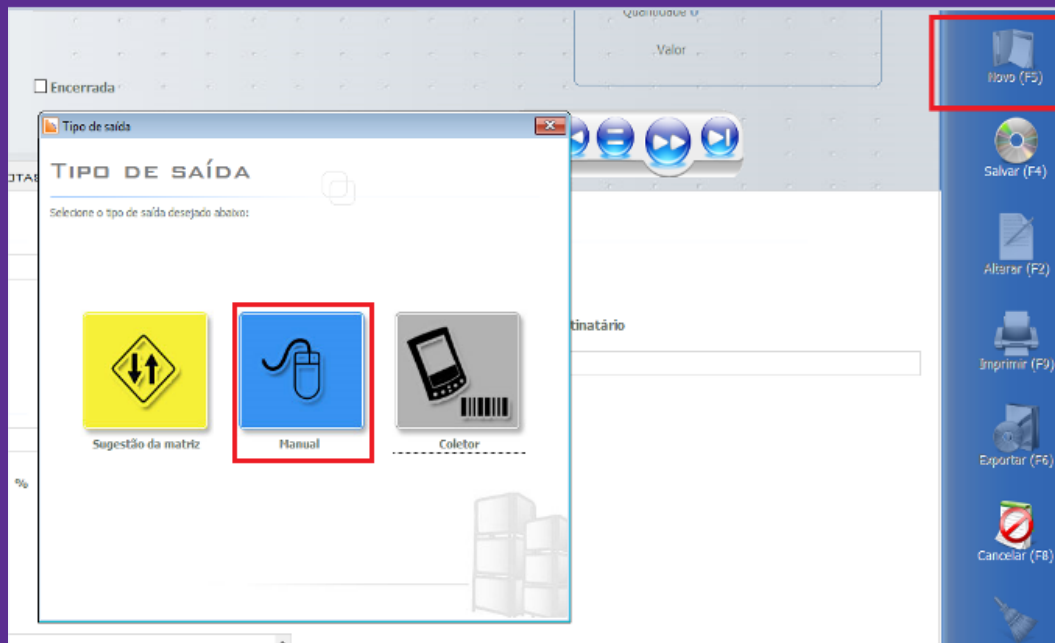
Quantidade 0

Valor

☐ Encerrada

OTAS

Tipo de saída

TIPO DE SAÍDA

Selecione o tipo de saída desejado abaixo:

Sugestão da matriz

Manual

Coletor

tinatário

%

Novo (F5)

Salvar (F4)

Alterar (F2)

Imprimir (F9)

Exportar (F6)

Cancelar (F8)